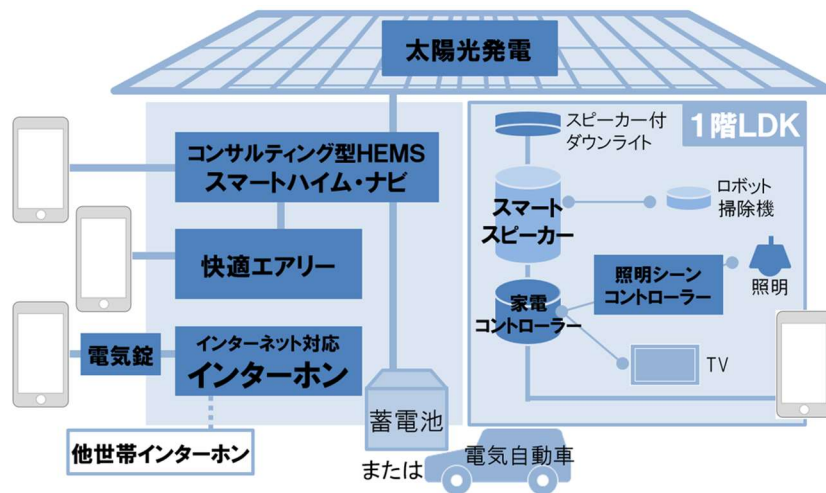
太陽光発電

コンサルティング型HEMS
スマートハイム・ナビ

快適エアリー

電気錠

インターネット対応
インターホン

他世帯インターホン

蓄電池

または

電気自動車

1階LDK

スピーカー付
ダウンライト

スマート
スピーカー

ロボット
掃除機

照明シーン
コントローラー

照明

家電
コントローラー

TV